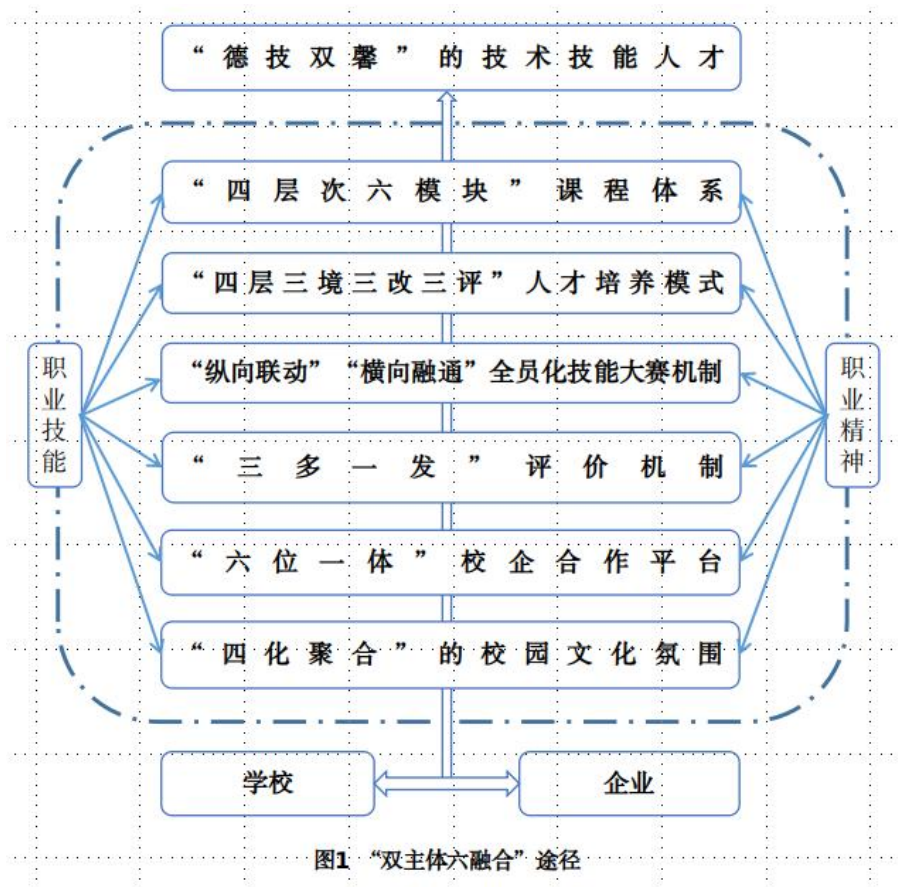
“德技双馨”的技术技能人才

“四层次六模块”课程体系

“四层三境三改三评”人才培养模式

“纵向联动”“横向融通”全员化技能大赛机制

“三多一发”评价机制

“六位一体”校企合作平台

“四化聚合”的校园文化氛围

职业技能

职业精神

学校

企业

图1 “双主体六融合”途径